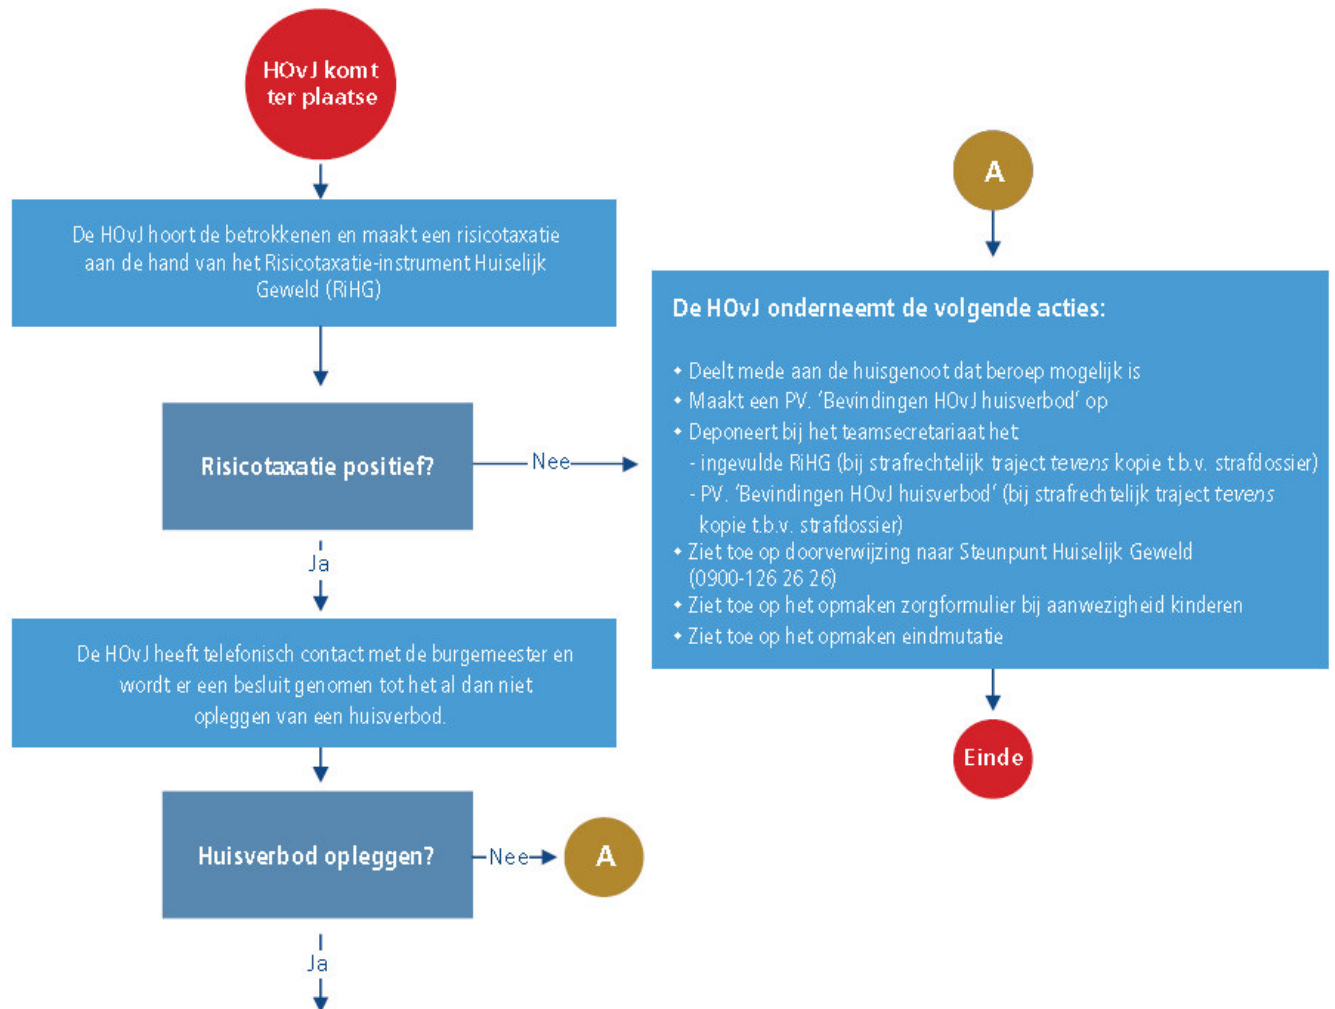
HOvJ komt ter plaatse

De HOvJ hoort de betrokkenen en maakt een risicotaxatie aan de hand van het Risicotaxatie-instrument Huiselijk Geweld (RiHG)

Risicotaxatie positief?

Nee

Ja

De HOvJ heeft telefonisch contact met de burgemeester en wordt er een besluit genomen tot het al dan niet opleggen van een huisverbod.

Huisverbod opleggen?

Nee

A

Ja

A

De HOvJ onderneemt de volgende acties:

• Deelt mede aan de huisgenoot dat beroep mogelijk is
• Maakt een PV. 'Bevindingen HOvJ huisverbod' op
• Deponeert bij het teamsecretariaat het
- ingevulde RiHG (bij strafrechtelijk traject *tevens* kopie t.b.v. strafdossier)
- PV. 'Bevindingen HOvJ huisverbod' (bij strafrechtelijk traject *tevens* kopie t.b.v. strafdossier)
• Ziet toe op doorverwijzing naar Steunpunt Huiselijk Geweld (0900-126 26 26)
• Ziet toe op het opmaken zorgformulier bij aanwezigheid kinderen
• Ziet toe op het opmaken eindmutatie

Einde